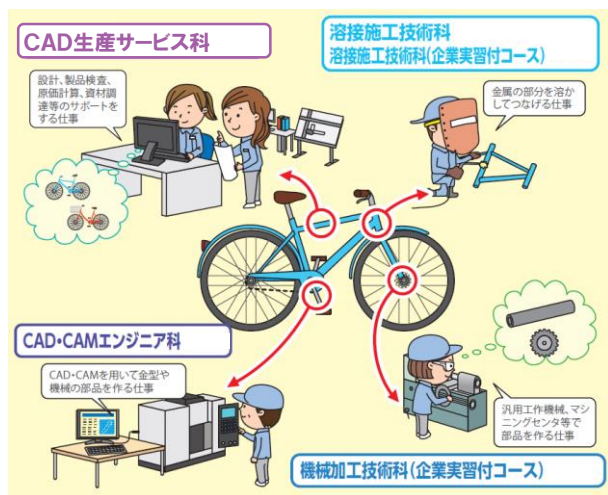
CAD生産サービス科

設計、製品検査、原価計算、資材調達等のサポートをする仕事

溶接施工技術科
溶接施工技術科(企業実習付コース)

金属の部分を溶かしてつなげる仕事

CAD・CAMエンジニア科

CAD・CAMを用いて金型や機械の部品を作る仕事

汎用工作機械、マシニングセンタ等で部品を作る仕事

機械加工技術科(企業実習付コース)